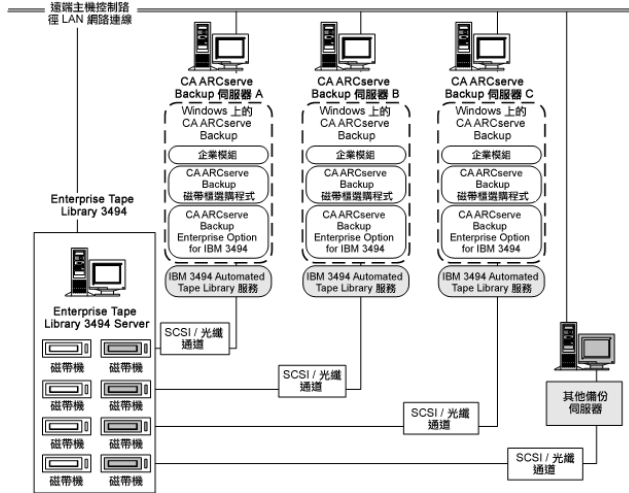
遠端主機控制路徑 LAN 網路連線

CA ARCserve Backup 伺服器 A

Windows 上的 CA ARCserve Backup

企業模組

CA ARCserve Backup 磁帶櫃選購程式

CA ARCserve Backup Enterprise Option for IBM 3494

IBM 3494 Automated Tape Library 服務

CA ARCserve Backup 伺服器 B

Windows 上的 CA ARCserve Backup

企業模組

CA ARCserve Backup 磁帶櫃選購程式

CA ARCserve Backup Enterprise Option for IBM 3494

IBM 3494 Automated Tape Library 服務

CA ARCserve Backup 伺服器 C

Windows 上的 CA ARCserve Backup

企業模組

CA ARCserve Backup 磁帶櫃選購程式

CA ARCserve Backup Enterprise Option for IBM 3494

IBM 3494 Automated Tape Library 服務

Enterprise Tape Library 3494

Enterprise Tape Library 3494 Server

磁帶機 磁帶機

磁帶機 磁帶機

磁帶機 磁帶機

磁帶機 磁帶機

SCSI / 光纖通道

SCSI / 光纖通道

SCSI / 光纖通道

SCSI / 光纖通道

其他備份伺服器